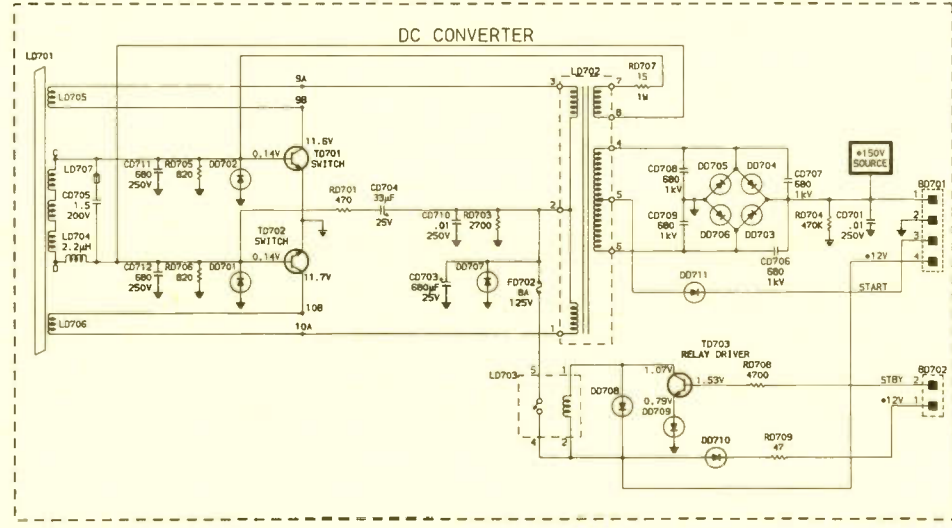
DC CONVERTER

LD701
LD705
9A
9B
RD707
15
1W
LD702
3
7
8
4
5
6
2
1
11.6V
0.14V
TD701
SWITCH
CD711
680
250V
RD705
820
DD702
LD707
CD705
1.5
200V
LD704
2.2μH
RD701
470
CD704
33μF
25V
CD710
.01
250V
RD703
2700
TD702
SWITCH
0.14V
11.7V
CD712
680
250V
RD706
820
DD701
10B
CD703
680μF
25V
DD707
FD702
8A
125V
LD706
10A
CD708
680
1kV
DD705
DD704
CD707
680
1kV
CD709
680
1kV
DD706
DD703
CD706
680
1kV
RD704
470K
CD701
.01
250V
+150V
SOURCE
BD701
1
2
3
4
+12V
DD711
START
TD703
RELAY DRIVER
1.07V
1.53V
RD708
4700
0.79V
DD709
DD708
LD703
5
1
4
2
STBY
+12V
BD702
2
1
DD710
RD709
47